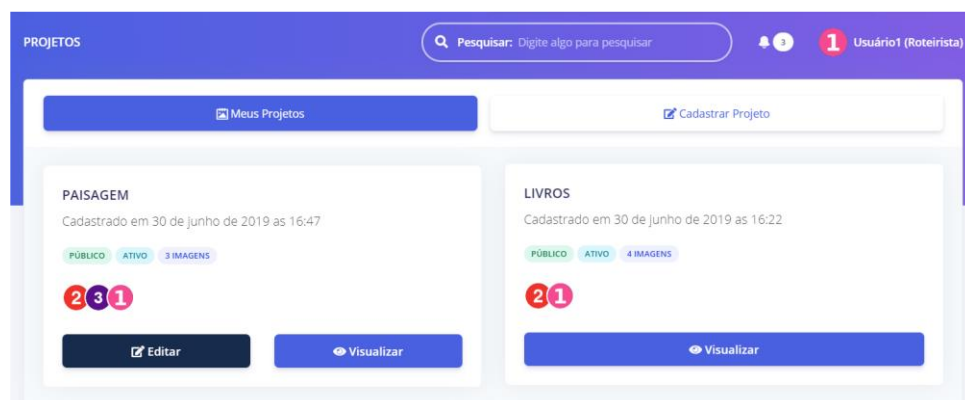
PROJETOS

Pesquisar: Digite algo para pesquisar

3

1 Usuário1 (Roteirista)

Meus Projetos

Cadastrar Projeto

PAISAGEM

Cadastrado em 30 de junho de 2019 as 16:47

PÚBLICO ATIVO 3 IMAGENS

2 3 1

Editar

Visualizar

LIVROS

Cadastrado em 30 de junho de 2019 as 16:22

PÚBLICO ATIVO 4 IMAGENS

2 1

Visualizar